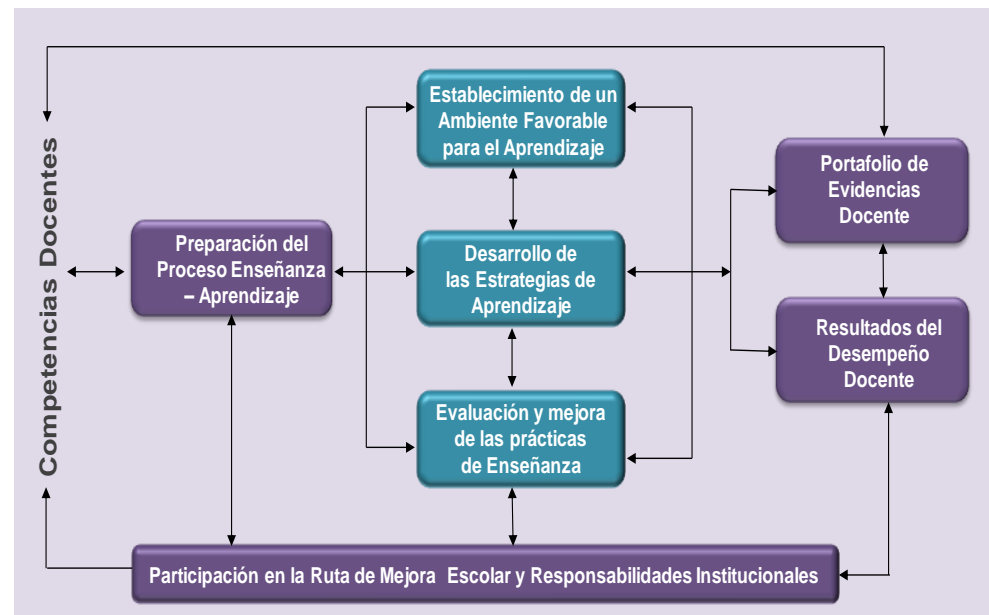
Competencias Docentes

Preparación del Proceso Enseñanza – Aprendizaje

Establecimiento de un Ambiente Favorable para el Aprendizaje

Desarrollo de las Estrategias de Aprendizaje

Evaluación y mejora de las prácticas de Enseñanza

Portafolio de Evidencias Docente

Resultados del Desempeño Docente

Participación en la Ruta de Mejora Escolar y Responsabilidades Institucionales